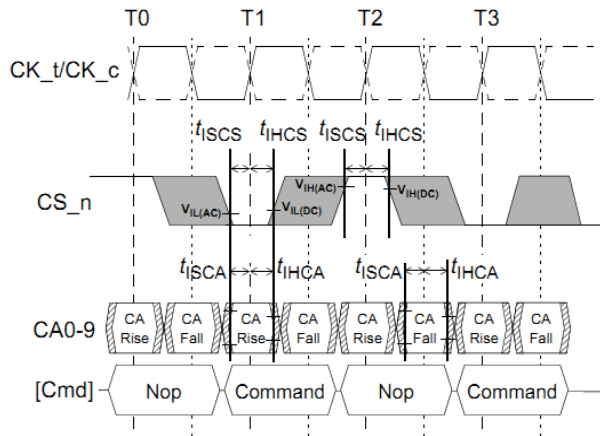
T0 T1 T2 T3

CK_t/CK_c

$t_{ISCS}$ $t_{IHCS}$ $t_{ISCS}$ $t_{IHCS}$

CS_n

$V_{IL(AC)}$ $V_{IL(DC)}$ $V_{IH(AC)}$ $V_{IH(DC)}$

$t_{ISCA}$ $t_{IHCA}$ $t_{ISCA}$ $t_{IHCA}$

CA0-9

CA Rise CA Fall CA Rise CA Fall CA Rise CA Fall CA Rise CA Fall

[Cmd] Nop Command Nop Command